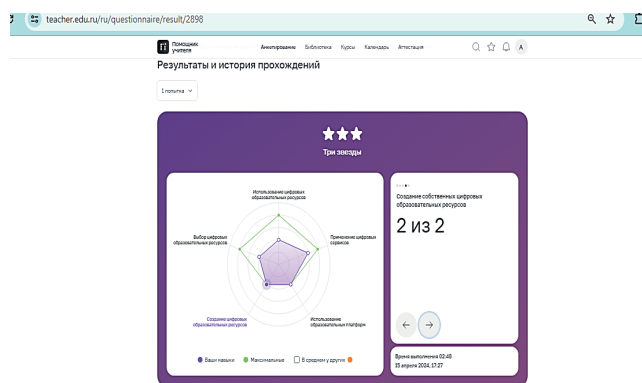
teacher.edu.ru/ru/questionnaire/result/2898

Помощник учителя

Анкетирование Библиотека Курсы Календарь Аттестация

А

Результаты и история прохождений

1 попытка

Три звезды

Использование цифровых образовательных ресурсов

Выбор цифровых образовательных ресурсов

Применение цифровых сервисов

Создание цифровых образовательных ресурсов

Использование образовательных платформ

Ваши навыки Максимальные В среднем у других

Создание собственных цифровых образовательных ресурсов

2 из 2

Время выполнения 02:48
15 апреля 2024, 17:27